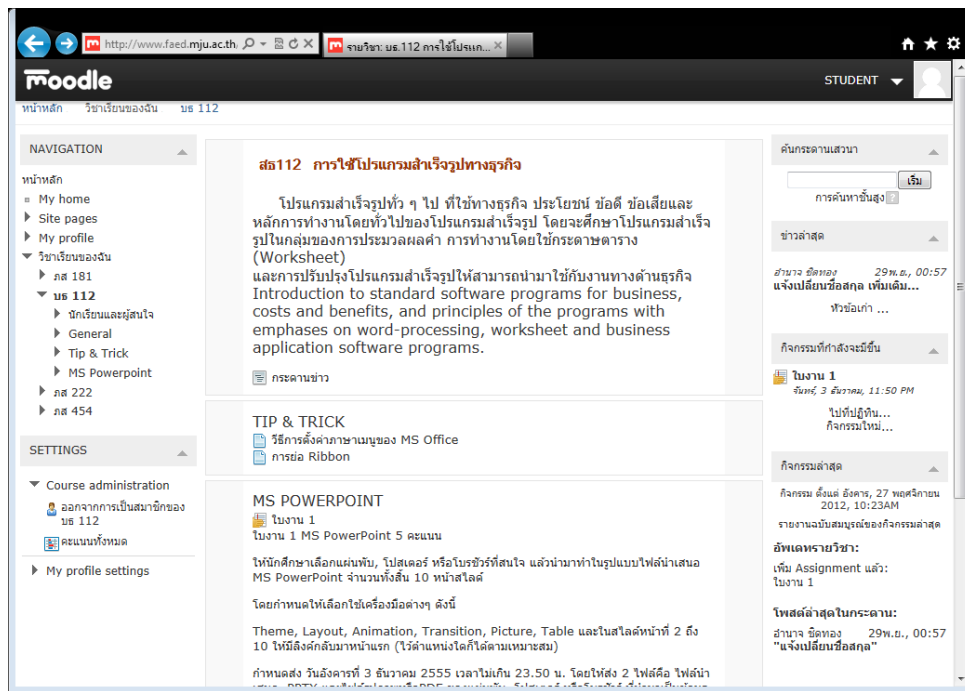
http://www.faed.mju.ac.th

รายวิชา: บธ.112 การใช้โปรแก...

moodle

STUDENT

หน้าหลัก วิชาเรียนของฉัน บธ 112

NAVIGATION

หน้าหลัก
My home
Site pages
My profile
วิชาเรียนของฉัน
ภส 181
บธ 112
นักเรียนและผู้สนใจ
General
Tip & Trick
MS Powerpoint
ภส 222
ภส 454

SETTINGS

Course administration
ออกจากการเป็นสมาชิกของ บธ 112
คะแนนทั้งหมด
My profile settings

สธ112 การใช้โปรแกรมสำเร็จรูปทางธุรกิจ

โปรแกรมสำเร็จรูปทั่ว ๆ ไป ที่ใช้ทางธุรกิจ ประโยชน์ ข้อดี ข้อเสียและหลักการทำงานโดยทั่วไปของโปรแกรมสำเร็จรูป โดยจะศึกษาโปรแกรมสำเร็จรูปในกลุ่มของการประมวลผลคำ การทำงานโดยใช้กระดาษตาราง (Worksheet)
และการปรับปรุงโปรแกรมสำเร็จรูปให้สามารถนำมาใช้กับงานทางด้านธุรกิจ Introduction to standard software programs for business, costs and benefits, and principles of the programs with emphases on word-processing, worksheet and business application software programs.

กระดานข่าว

TIP & TRICK
วิธีการตั้งค่าภาษาเมนูของ MS Office
การย่อ Ribbon

MS POWERPOINT
ใบงาน 1
ใบงาน 1 MS PowerPoint 5 คะแนน

ให้นักศึกษาเลือกแผ่นพับ, โปสเตอร์ หรือโบรชัวร์ที่สนใจ แล้วนำมาทำในรูปแบบไฟล์นำเสนอ MS PowerPoint จำนวนทั้งสิ้น 10 หน้าสไลด์

โดยกำหนดให้เลือกใช้เครื่องมือต่างๆ ดังนี้

Theme, Layout, Animation, Transition, Picture, Table และในสไลด์หน้าที่ 2 ถึง 10 ให้มีลิงค์กลับมาหน้าแรก (ใว้ตำแหน่งใดก็ได้ตามเหมาะสม)

กำหนดส่ง วันอังคารที่ 3 ธันวาคม 2555 เวลาไม่เกิน 23.50 น. โดยให้ส่ง 2 ไฟล์คือ ไฟล์นำ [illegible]

ค้นกระดานเสวนา
เริ่ม
การค้นหาขั้นสูง

ข่าวล่าสุด
อำนาจ ชิดทอง 29พ.ย., 00:57
แจ้งเปลี่ยนชื่อสกุล เพิ่มเติม...
หัวข้อเก่า ...

กิจกรรมที่กำลังจะมีขึ้น
ใบงาน 1
จันทร์, 3 ธันวาคม, 11:50 PM
ไปที่ปฏิทิน...
กิจกรรมใหม่...

กิจกรรมล่าสุด
กิจกรรม ตั้งแต่ อังคาร, 27 พฤศจิกายน 2012, 10:23AM
รายงานฉบับสมบูรณ์ของกิจกรรมล่าสุด
อัพเดทรายวิชา:
เพิ่ม Assignment แล้ว:
ใบงาน 1
โพสต์ล่าสุดในกระดาน:
อำนาจ ชิดทอง 29พ.ย., 00:57
"แจ้งเปลี่ยนชื่อสกุล"